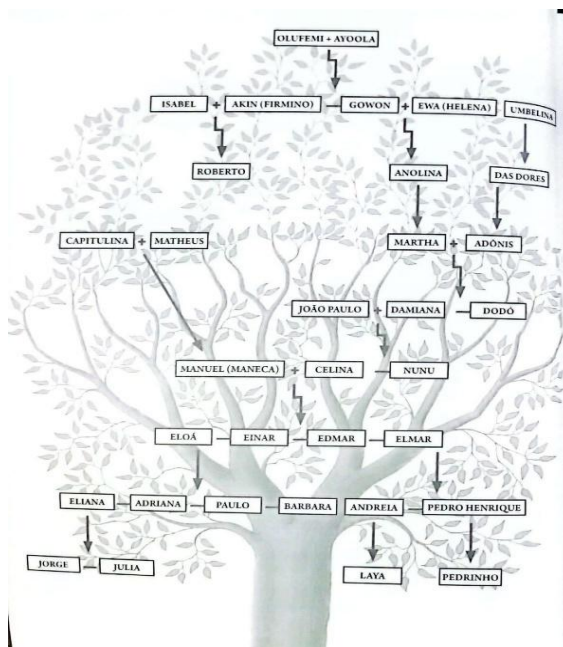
OLUFEMI + AYOOLA

ISABEL + AKIN (FIRMINO) — GOWON + EWA (HELENA) UMBELINA

ROBERTO

ANOLINA

DAS DORES

CAPITULINA + MATHEUS

MARTHA + ADÔNIS

JOÃO PAULO + DAMIANA — DODÔ

MANUEL (MANECA) + CELINA — NUNU

ELOÁ — EINAR — EDMAR — ELMAR

ELIANA — ADRIANA — PAULO — BARBARA ANDREIA — PEDRO HENRIQUE

JORGE — JULIA

LAYA

PEDRINHO